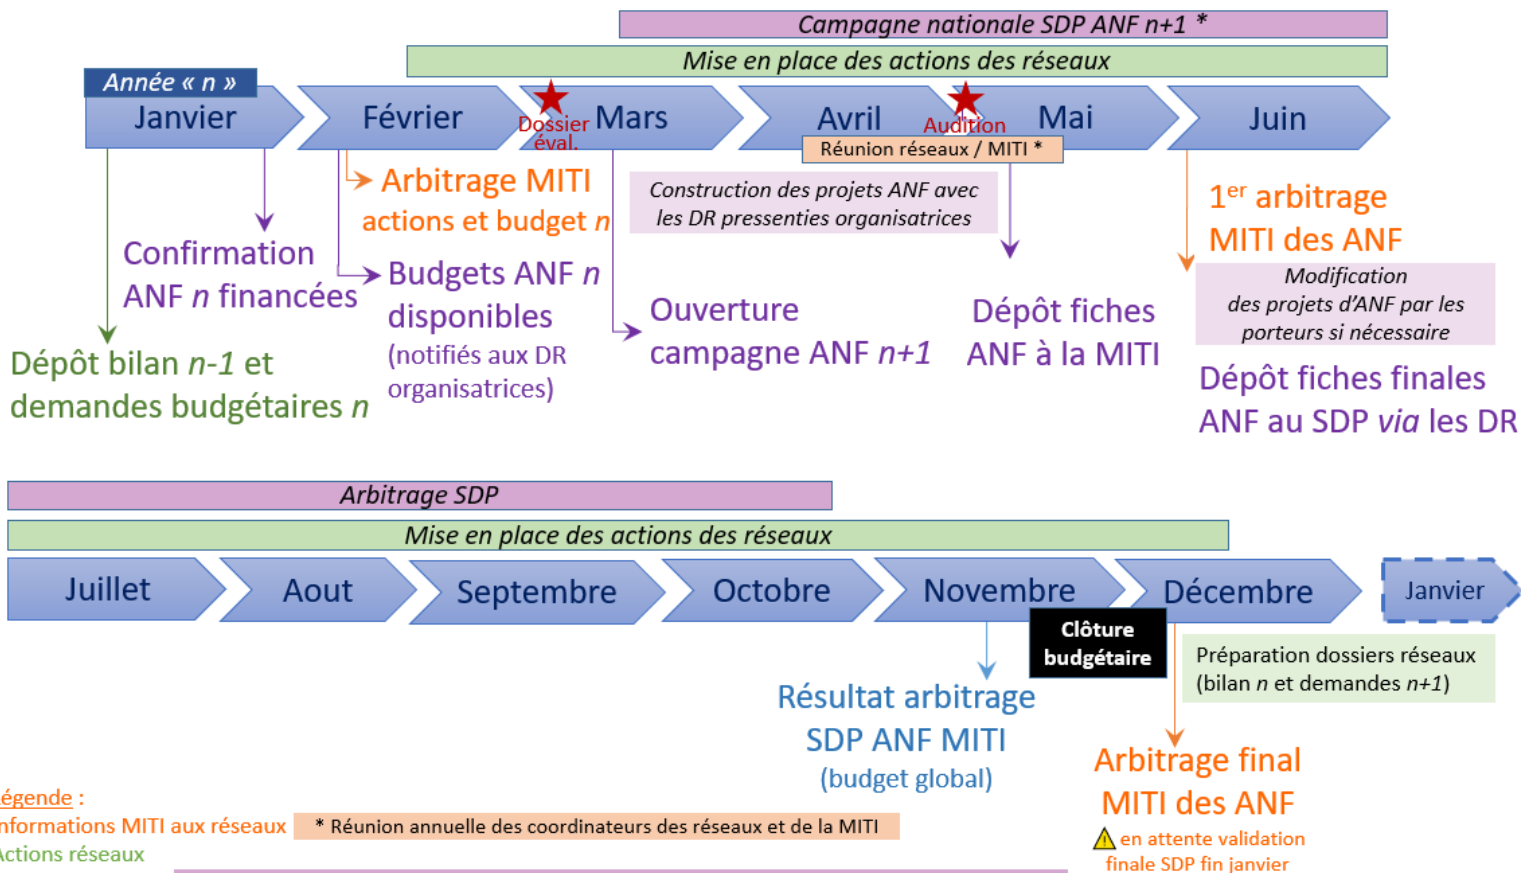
Campagne nationale SDP ANF n+1 *

Mise en place des actions des réseaux

Année « n »

Janvier

Février

Dossier éval.

Mars

Avril

Audition

Mai

Juin

Réunion réseaux / MITI *

Arbitrage MITI actions et budget n

Construction des projets ANF avec les DR pressenties organisatrices

Confirmation ANF n financées

Budgets ANF n disponibles (notifiés aux DR organisatrices)

Ouverture campagne ANF n+1

Dépôt fiches ANF à la MITI

1$^{er}$ arbitrage MITI des ANF

Modification des projets d'ANF par les porteurs si nécessaire

Dépôt fiches finales ANF au SDP via les DR

Dépôt bilan n-1 et demandes budgétaires n

Arbitrage SDP

Mise en place des actions des réseaux

Juillet

Aout

Septembre

Octobre

Novembre

Décembre

Janvier

Clôture budgétaire

Préparation dossiers réseaux (bilan n et demandes n+1)

Résultat arbitrage SDP ANF MITI (budget global)

Arbitrage final MITI des ANF

en attente validation finale SDP fin janvier

égende :
nformations MITI aux réseaux
Actions réseaux

* Réunion annuelle des coordinateurs des réseaux et de la MITI